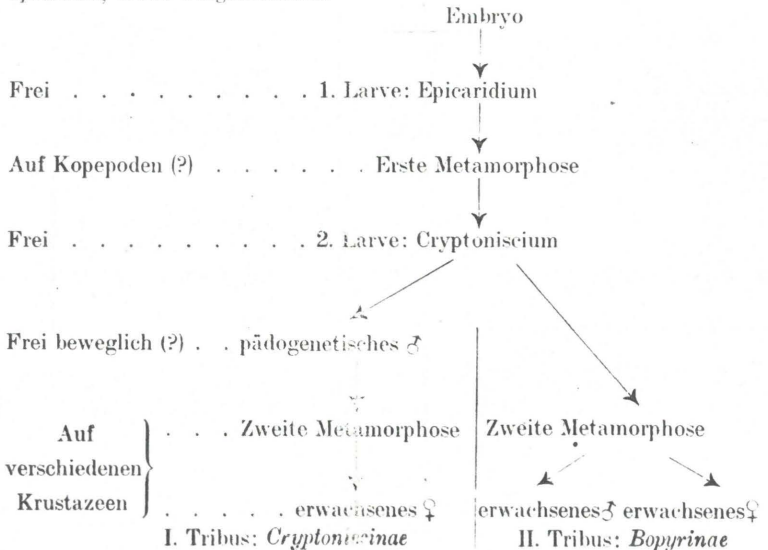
Embryo

Frei . . . . . . . . . . 1. Larve: Epicaridium

Auf Kopepoden (?) . . . . . . Erste Metamorphose

Frei . . . . . . . . . . 2. Larve: Cryptoniscium

Frei beweglich (?) . . pädogenetisches ♂

Auf verschiedenen Krustazeen . . . Zweite Metamorphose

. . . . . . erwachsenes ♀

I. Tribus: *Cryptoniscinae*

Zweite Metamorphose

erwachsenes ♂ erwachsenes ♀

II. Tribus: *Bopyrinae*